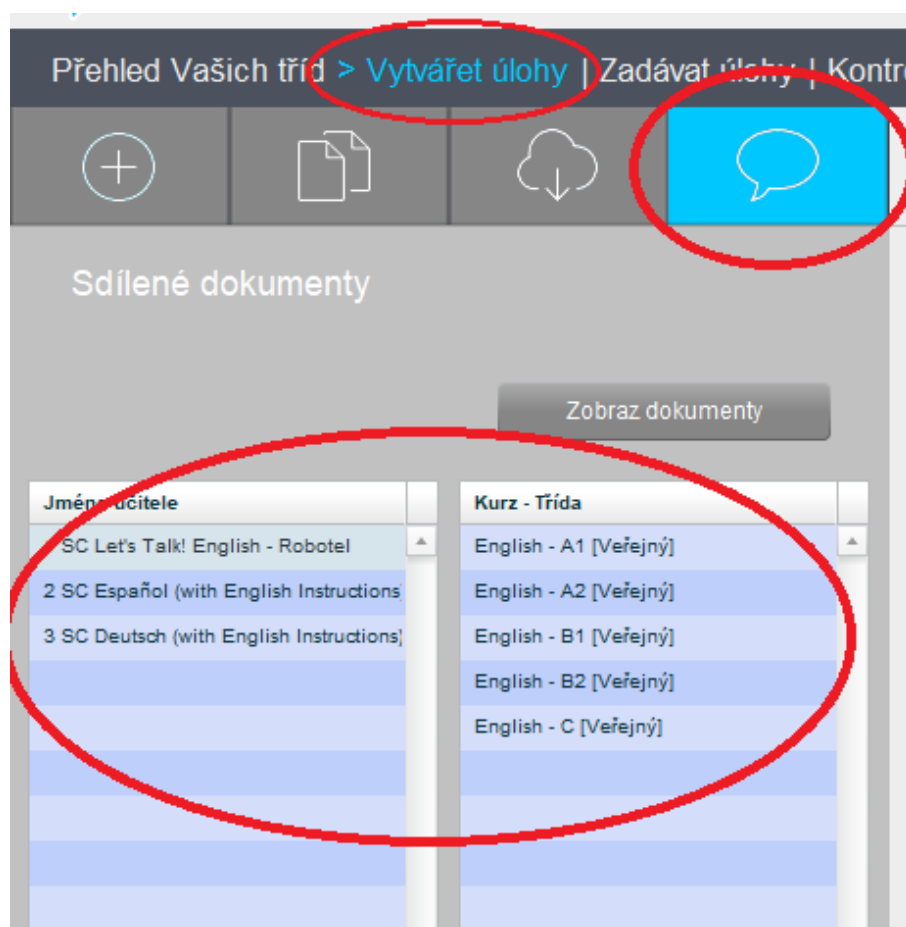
Přehled Vašich tříd > Vytvářet úlohy | Zadávat úlohy | Kontr

Sdílené dokumenty

Zobraz dokumenty

| Jméno učitele |
|---|
| SC Let's Talk! English - Robotel |
| 2 SC Español (with English Instructions |
| 3 SC Deutsch (with English Instructions) |

| Kurz - Třída |
|---|
| English - A1 [Veřejný] |
| English - A2 [Veřejný] |
| English - B1 [Veřejný] |
| English - B2 [Veřejný] |
| English - C [Veřejný] |